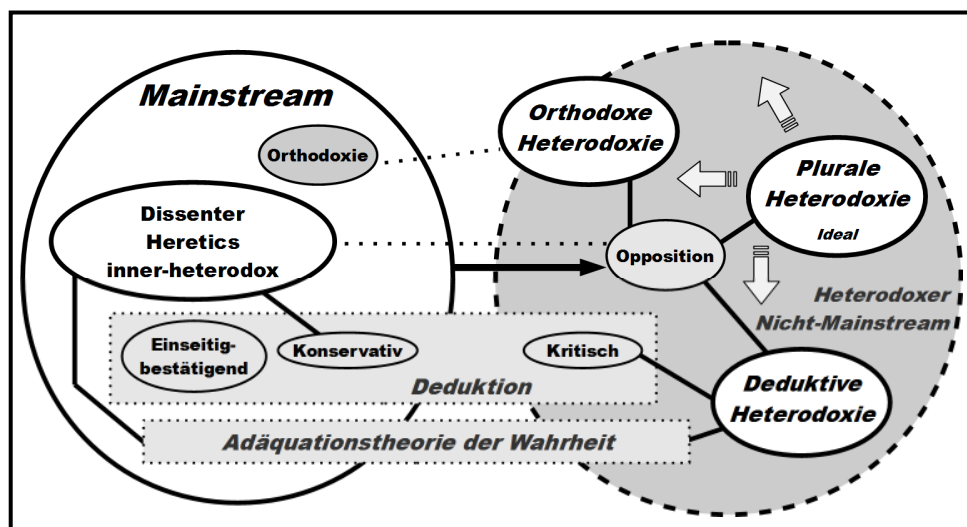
Mainstream

Orthodoxie

Dissenter
Heretics
inner-heterodox

Einseitig-bestätigend

Konservativ

Kritisch

Deduktion

Adäquationstheorie der Wahrheit

Orthodoxe
Heterodoxie

Plurale
Heterodoxie
Ideal

Opposition

Heterodoxer
Nicht-Mainstream

Deduktive
Heterodoxie